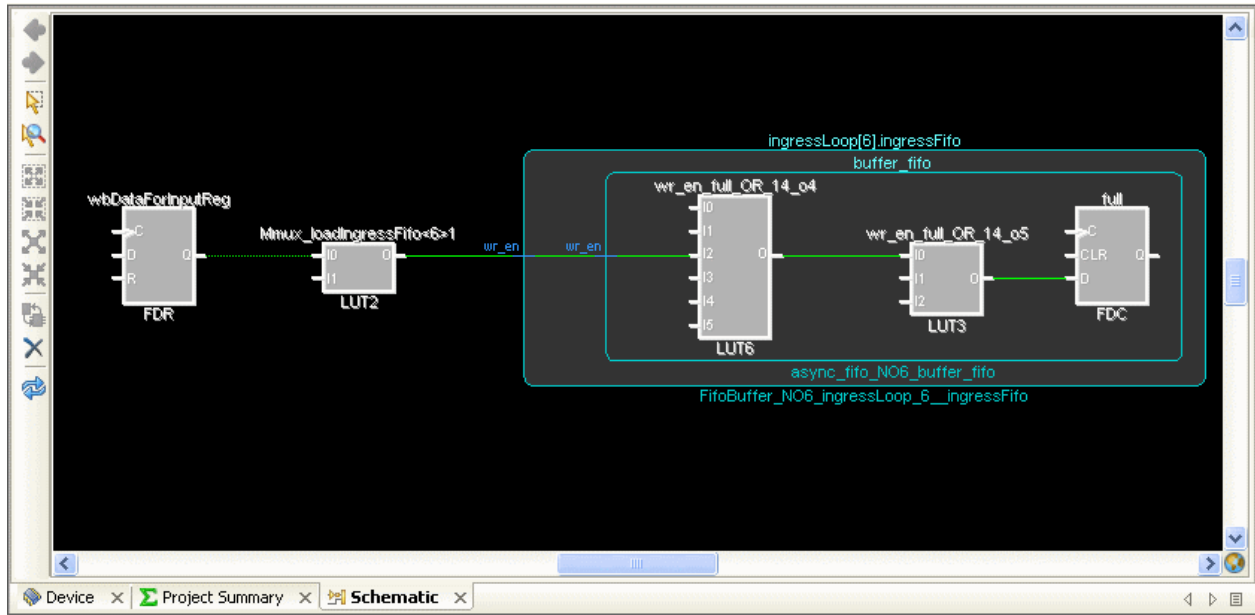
ingressLoop[6].ingressFifo

buffer_fifo

wbDataForInputReg

C
D
R
Q
FDR

Mmux_loadIngressFifo<6>1

I0
I1
O
LUT2

wr_en

wr_en

wr_en_full_OR_14_o4

I0
I1
I2
I3
I4
I5
O
LUT6

wr_en_full_OR_14_o5

I0
I1
I2
O
LUT3

full

C
CLR
D
Q
FDC

async_fifo_NO6_buffer_fifo

FifoBuffer_NO6_ingressLoop_6__ingressFifo

Device
Project Summary
Schematic